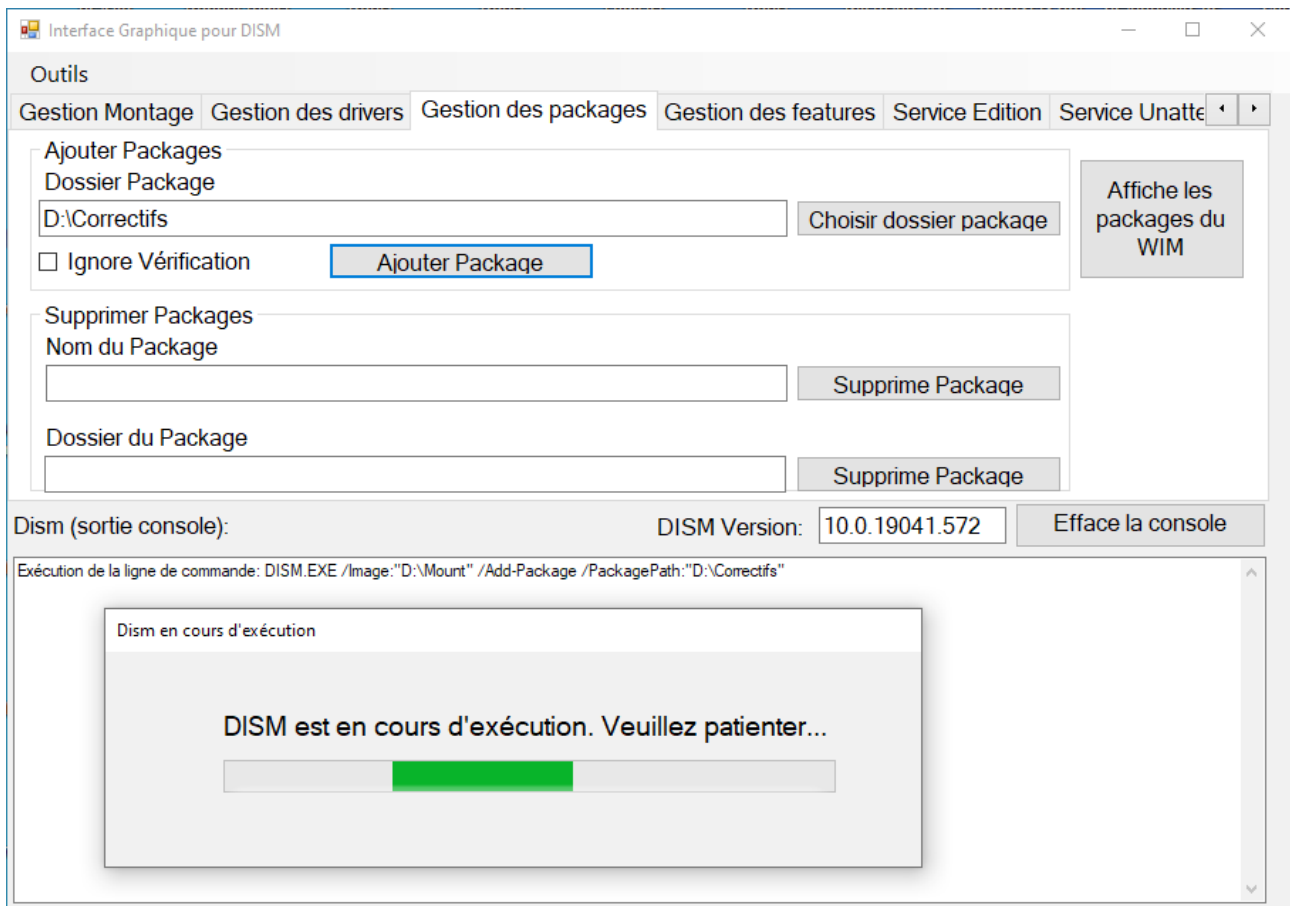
Interface Graphique pour DISM

Outils

Gestion Montage | Gestion des drivers | Gestion des packages | Gestion des features | Service Edition | Service Unatte

Ajouter Packages
Dossier Package
D:\Correctifs
Choisir dossier package
☐ Ignore Vérification
Ajouter Package

Affiche les packages du WIM

Supprimer Packages
Nom du Package
Supprime Package
Dossier du Package
Supprime Package

Dism (sortie console):
DISM Version: 10.0.19041.572
Efface la console

Exécution de la ligne de commande: DISM.EXE /Image:"D:\Mount" /Add-Package /PackagePath:"D:\Correctifs"

Dism en cours d'exécution

DISM est en cours d'exécution. Veuillez patienter...